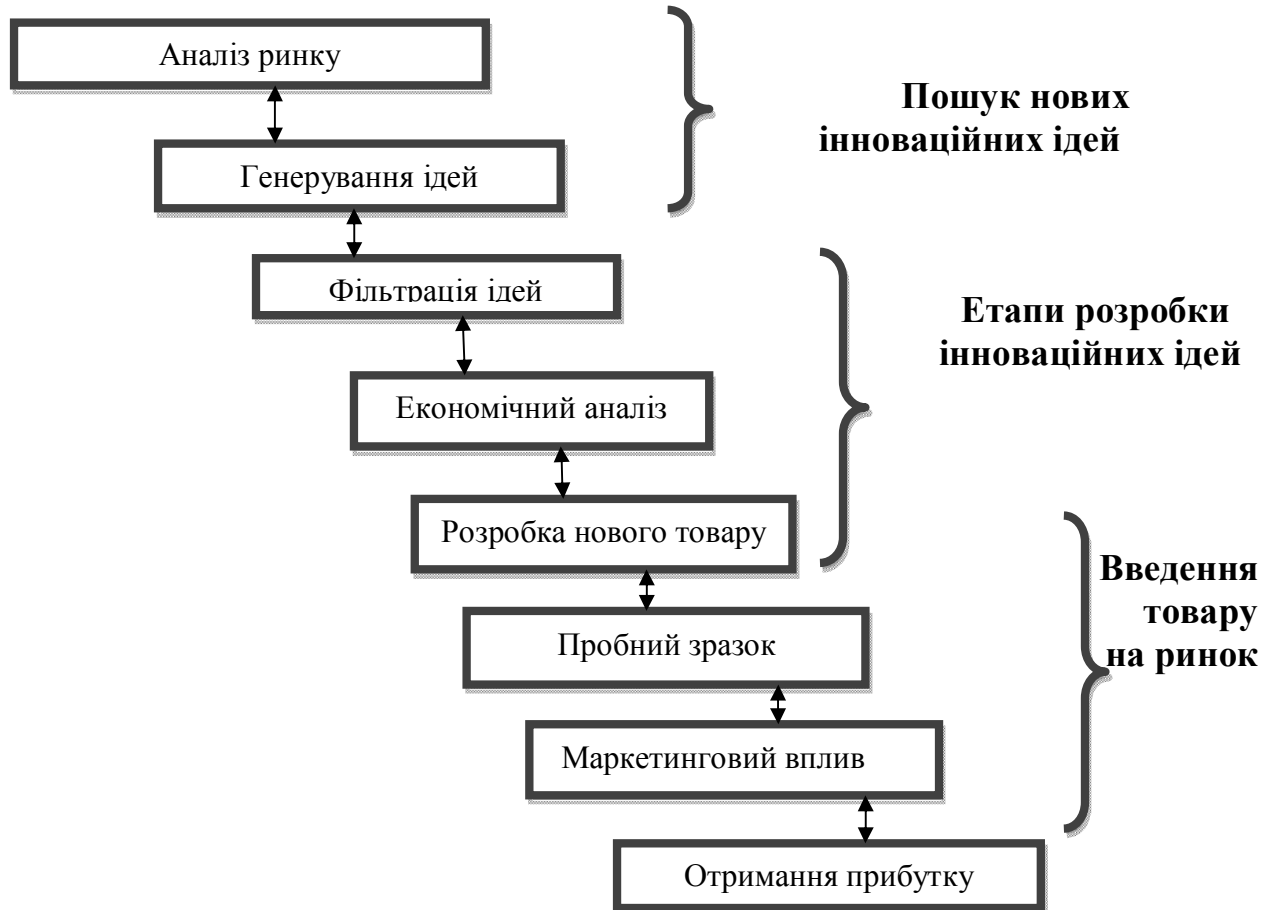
Аналіз ринку

Генерування ідей

Пошук нових інноваційних ідей

Фільтрація ідей

Економічний аналіз

Розробка нового товару

Етапи розробки інноваційних ідей

Пробний зразок

Маркетинговий вплив

Введення товару на ринок

Отримання прибутку